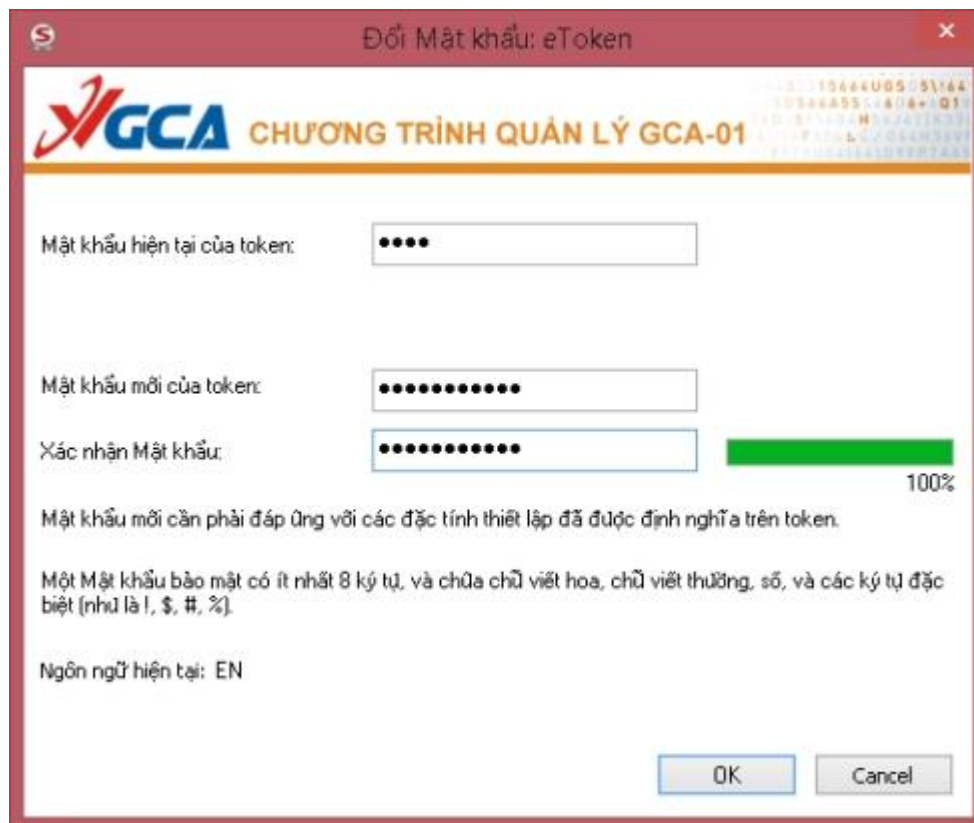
Đổi Mật khẩu: eToken

GCA CHƯƠNG TRÌNH QUẢN LÝ GCA-01

Mật khẩu hiện tại của token: ••••

Mật khẩu mới của token: ••••••••••••

Xác nhận Mật khẩu: ••••••••••••

100%

Mật khẩu mới cần phải đáp ứng với các đặc tính thiết lập đã được định nghĩa trên token.

Một Mật khẩu bảo mật có ít nhất 8 ký tự, và chứa chữ viết hoa, chữ viết thường, số, và các ký tự đặc biệt (như là !, $, #, %).

Ngôn ngữ hiện tại: EN

OK Cancel